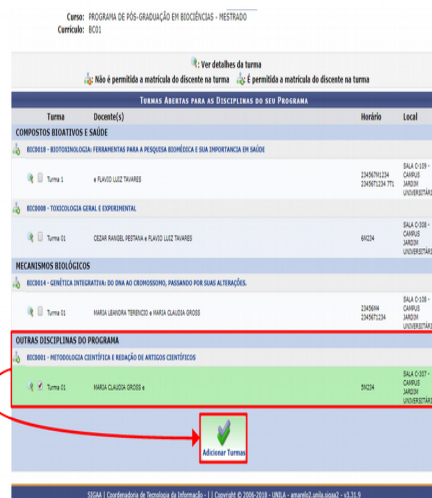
Curso: PROGRAMA DE PÓS-GRADUAÇÃO EM BIOCIÊNCIAS - MESTRADO
Currículo: BC01

: Ver detalhes da turma
: Não é permitida a matrícula do discente na turma : É permitida a matrícula do discente na turma

TURMAS ABERTAS PARA AS DISCIPLINAS DO SEU PROGRAMA

| Turma | Docente(s) | Horário | Local |
|---|---|---|---|
| COMPOSTOS BIOATIVOS E SAÚDE | | | |
| BIC0018 - BIOTECNOLOGIA: FERRAMENTAS PARA A PESQUISA BIOMÉDICA E SUA IMPORTANCIA EM SAÚDE | | | |
| Turma 1 | e FLAVIO LUIZ TAVARES | 23456T61234 23456T61234 7T1 | SALA C-109 - CAMPUS JARDIM UNIVERSITÁRI |
| BIC0008 - TOXICOLOGIA GERAL E EXPERIMENTAL | | | |
| Turma 01 | CEZAR RANGEL PESTANA e FLAVIO LUIZ TAVARES | 6N234 | SALA C-508 - CAMPUS JARDIM UNIVERSITÁRI |
| MECANISMOS BIOLÓGICOS | | | |
| BIC0014 - GENÉTICA INTEGRATIVA: DO DNA AO CROMOSSOMO, PASSANDO POR SUAS ALTERAÇÕES. | | | |
| Turma 01 | MARIA LEANDRA TERENCIO e MARIA CLAUDIA GROSS | 23456N4 23456T1234 | SALA C-108 - CAMPUS JARDIM UNIVERSITÁRI |
| OUTRAS DISCIPLINAS DO PROGRAMA | | | |
| BIC0001 - METODOLOGIA CIENTÍFICA E REDAÇÃO DE ARTIGOS CIENTÍFICOS | | | |
| Turma 01 | MARIA CLAUDIA GROSS e | 5N234 | SALA C-307 - CAMPUS JARDIM UNIVERSITÁRI |

Adicionar Turmas

SIGAA | Coordenadoria de Tecnologia da Informação - | Copyright © 2006-2018 - UNILA - amarelo2.unila.sigaa2 - v3.31.9